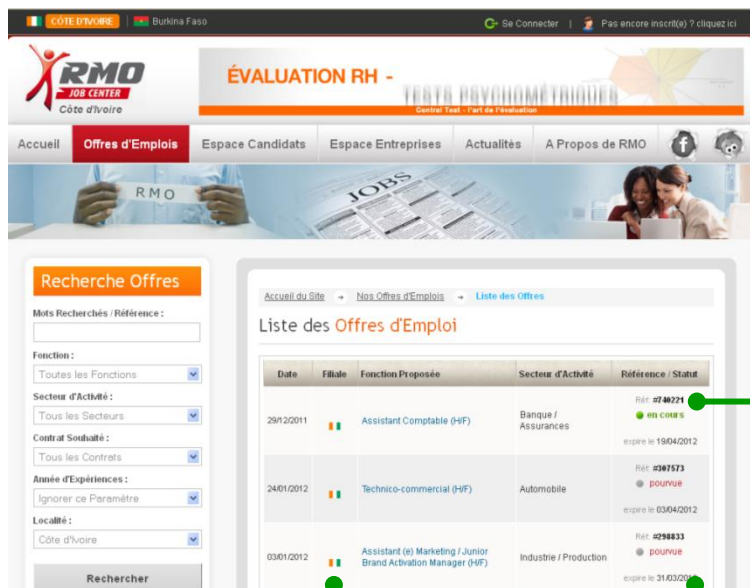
CÔTE D'IVOIRE | Burkina Faso

Se Connecter | Pas encore inscrit(e) ? cliquez ici

RMO JOB CENTER Côte d'Ivoire

ÉVALUATION RH - TESTS PSYCHOMÉTRIQUES
Central Test - l'art de l'évaluation

Accueil | Offres d'Emplois | Espace Candidats | Espace Entreprises | Actualités | A Propos de RMO

RMO

JOBS

Recherche Offres

Mots Recherchés / Référence :

Fonction :
Toutes les Fonctions

Secteur d'Activité :
Tous les Secteurs

Contrat Souhaité :
Tous les Contrats

Année d'Expériences :
Ignorer ce Paramètre

Localité :
Côte d'Ivoire

Rechercher

Accueil du Site → Nos Offres d'Emplois → Liste des Offres

Liste des Offres d'Emploi

| Date | Filiale | Fonction Proposée | Secteur d'Activité | Référence / Statut |
|---|---|---|---|---|
| 29/12/2011 | | Assistant Comptable (H/F) | Banque / Assurances | Réf. #740221 en cours expire le 19/04/2012 |
| 24/01/2012 | | Technico-commercial (H/F) | Automobile | Réf. #307573 pourvue expire le 03/04/2012 |
| 03/01/2012 | | Assistant (e) Marketing / Junior Brand Activation Manager (H/F) | Industrie / Production | Réf. #298833 pourvue expire le 31/03/201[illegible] |